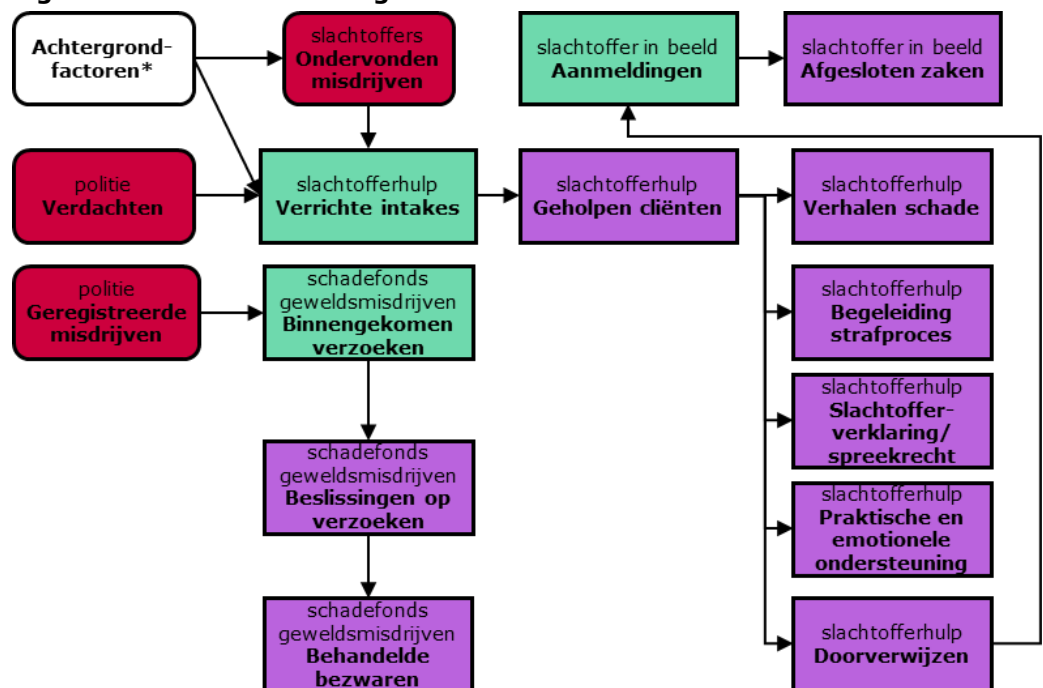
Achtergrondfactoren*

slachtoffers
Ondervonden misdrijven

slachtoffer in beeld
Aanmeldingen

slachtoffer in beeld
Afgesloten zaken

politie
Verdachten

slachtofferhulp
Verrichte intakes

slachtofferhulp
Geholpen cliënten

slachtofferhulp
Verhalen schade

politie
Geregistreerde misdrijven

schadefonds geweldsmisdrijven
Binnengekomen verzoeken

slachtofferhulp
Begeleiding strafproces

slachtofferhulp
Slachtofferverklaring/ spreekrecht

schadefonds geweldsmisdrijven
Beslissingen op verzoeken

slachtofferhulp
Praktische en emotionele ondersteuning

schadefonds geweldsmisdrijven
Behandelde bezwaren

slachtofferhulp
Doorverwijzen